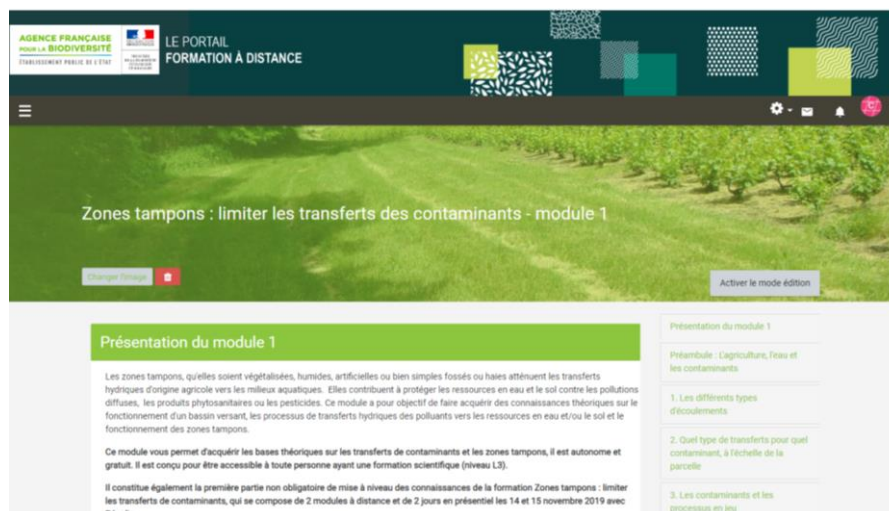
AGENCE FRANÇAISE POUR LA BIODIVERSITÉ
ÉTABLISSEMENT PUBLIC DE L'ÉTAT

LE PORTAIL
FORMATION À DISTANCE

Zones tampons : limiter les transferts des contaminants - module 1

Changer l'image

Activer le mode édition

Présentation du module 1

Les zones tampons, qu'elles soient végétalisées, humides, artificielles ou bien simples fossés ou haies atténuent les transferts hydriques d'origine agricole vers les milieux aquatiques. Elles contribuent à protéger les ressources en eau et le sol contre les pollutions diffuses, les produits phytosanitaires ou les pesticides. Ce module a pour objectif de faire acquérir des connaissances théoriques sur le fonctionnement d'un bassin versant, les processus de transferts hydriques des polluants vers les ressources en eau et/ou le sol et le fonctionnement des zones tampons.

Ce module vous permet d'acquérir les bases théoriques sur les transferts de contaminants et les zones tampons, il est autonome et gratuit. Il est conçu pour être accessible à toute personne ayant une formation scientifique (niveau L3).

Il constitue également la première partie non obligatoire de mise à niveau des connaissances de la formation Zones tampons : limiter les transferts de contaminants, qui se compose de 2 modules à distance et de 2 jours en présentiel les 14 et 15 novembre 2019 avec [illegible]

Présentation du module 1

Préambule : L'agriculture, l'eau et les contaminants

1. Les différents types d'écoulements

2. Quel type de transferts pour quel contaminant, à l'échelle de la parcelle

3. Les contaminants et les processus en jeu